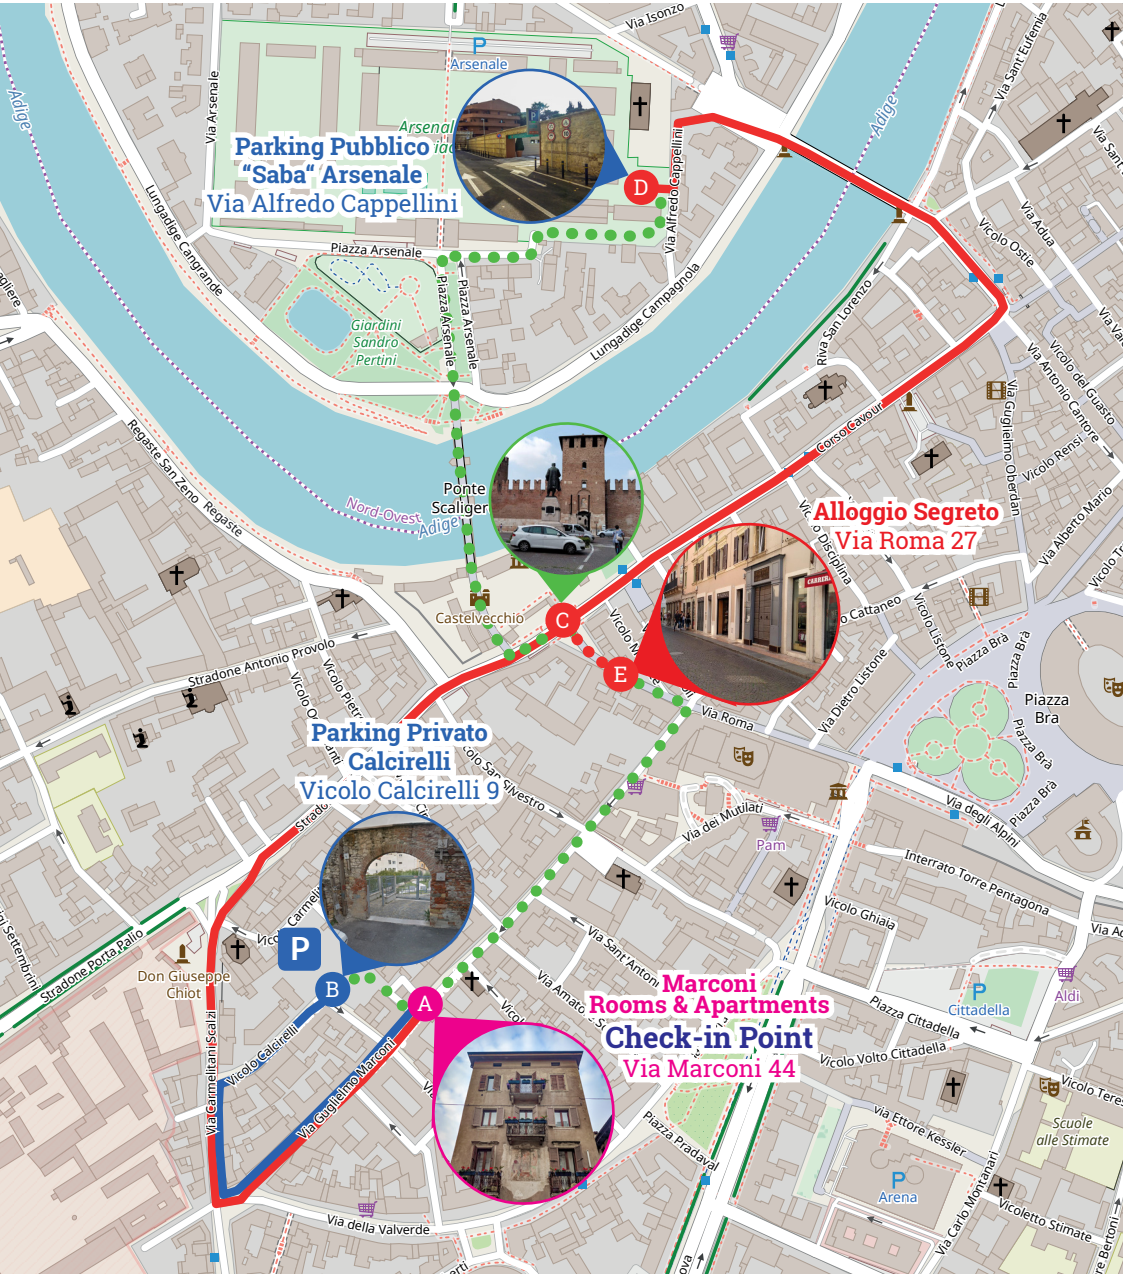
Parking Pubblico
"Saba" Arsenale
Via Alfredo Cappellini

Alloggio Segreto
Via Roma 27

Parking Privato
Calcirelli
Vicolo Calcirelli 9

Marconi
Rooms & Apartments
Check-in Point
Via Marconi 44

A
B
C
D
E
P

Adige
Arsenale
Via Arsenale
Lungadige Cangrande
Piazza Arsenale
Giardini Sandro Pertini
Lungadige Campagnola
Via Alfredo Cappellini
Via Isonzo
Via Sant'Eufemia
Vicolo Ostie
Via Adua
Riva San Lorenzo
Corso Cavour
Via Guglielmo Oberdan
Via Antonio Cantore
Vicolo del Guasto
Vicolo Rensi
Via Alberto Mario
Regaste San Zeno
Regaste
Nord-Ovest
Ponte Scaligero
Castelvecchio
Vicolo Disciplina
Cattaneo
Vicolo Listone
Via Dietro Listone
Piazza Bra
Stradone Antonio Provolo
Vicolo San Silvestro
Via Roma
Via dei Mutilati
Pam
Via degli Alpini
Interrato Torre Pentagona
Vicolo Ghiaia
Via Sant'Antonio
Via Amatore Sciesa
Piazza Cittadella
Vicolo Volto Cittadella
Cittadella
Aldi
Vicolo Teresa
Scuole alle Stimate
Via Ettore Kessler
Arena
Via Carlo Montanari
Vicoletto Stimate
Piazza Pradaval
Via della Valverde
Via Carmelitani Scalzi
Vicolo Calcirelli
Via Guglielmo Marconi
Don Giuseppe Chiot
Stradone Porta Palio